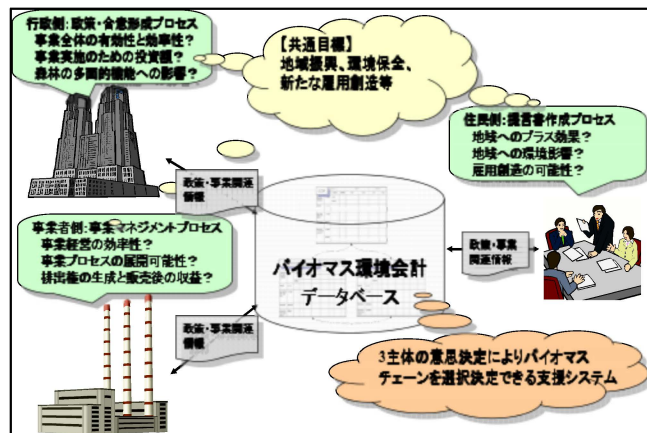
行政側：政策・合意形成プロセス
事業全体の有効性と効率性？
事業実施のための投資額？
森林の多面的機能への影響？

【共通目標】
地域振興、環境保全、
新たな雇用創造等

住民側：提言書作成プロセス
地域へのプラス効果？
地域への環境影響？
雇用創造の可能性？

政策・事業関連情報

事業者側：事業マネジメントプロセス
事業経営の効率性？
事業プロセスの展開可能性？
排出権の生成と販売後の収益？

政策・事業関連情報

バイオマス環境会計
データベース

政策・事業関連情報

3主体の意思決定によりバイオマス
チェーンを選択決定できる支援システム